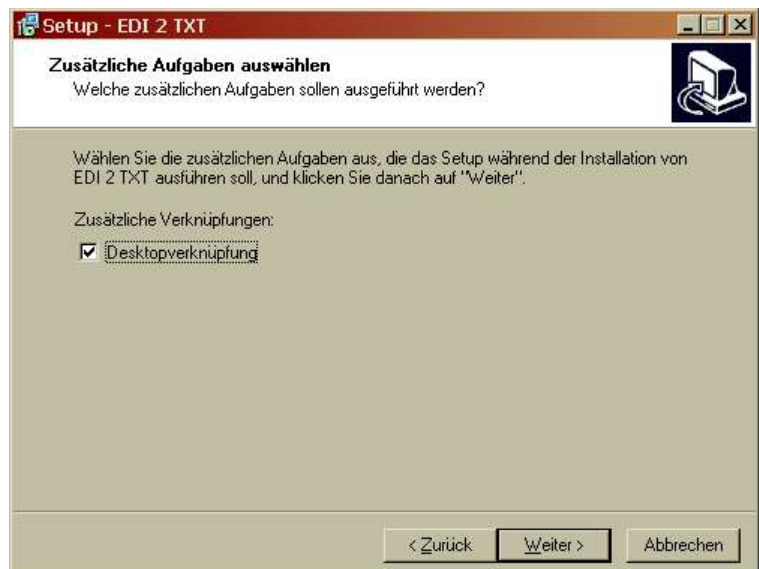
Setup - EDI 2 TXT

Zusätzliche Aufgaben auswählen
Welche zusätzlichen Aufgaben sollen ausgeführt werden?

Wählen Sie die zusätzlichen Aufgaben aus, die das Setup während der Installation von EDI 2 TXT ausführen soll, und klicken Sie danach auf "Weiter".

Zusätzliche Verknüpfungen:

Desktopverknüpfung

< Zurück  Weiter >  Abbrechen